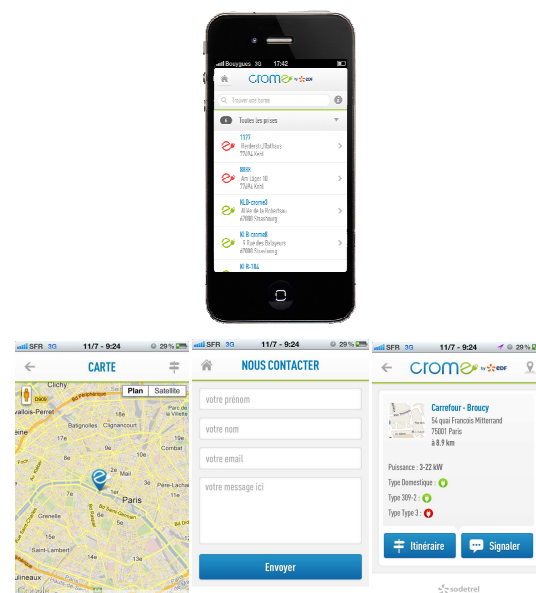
Bouygues 3G 17:42

crome by EDF

Trouver une borne

Toutes les prises

1177
Werderstr. 2 Balbronn
77VAL Kehl

BKK6
Am Läger 10
77VAL Kehl

KLD-crome3
Allée de la Robertsau
67000 Strasbourg

Kl & cromall
5 Rue des Balayeurs
67000 Strasbourg

Kl R-184

SFR 3G 11/7 - 9:24 29 %

CARTE

Plan Satellite

Clichy
Levallois-Perret
Batignolles
Paris
Grenelle
Saint-Lambert

SFR 3G 11/7 - 9:24 29 %

NOUS CONTACTER

votre prénom

votre nom

votre email

votre message ici

Envoyer

SFR 3G 11/7 - 9:24 29 %

crome by EDF

Carrefour - Broucy
54 quai Francois Mitterrand
75001 Paris
à 8.9 km

Puissance : 3-22 kW
Type Domestique :
Type 3OS-2 :
Type Type 3 :

Itinéraire

Signaler

sodetrel